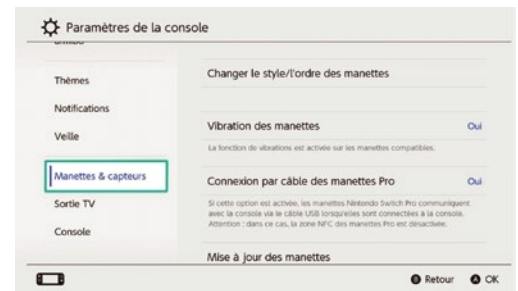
Paramètres de la console

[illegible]

Thèmes

Notifications

Veille

Manettes & capteurs

Sortie TV

Console

Changer le style/l'ordre des manettes

Vibration des manettes

Oui

La fonction de vibrations est activée sur les manettes compatibles.

Connexion par câble des manettes Pro

Oui

Si cette option est activée, les manettes Nintendo Switch Pro communiquent avec la console via le câble USB lorsqu'elles sont connectées à la console. Attention : dans ce cas, la zone NFC des manettes Pro est désactivée.

Mise à jour des manettes

B Retour A OK